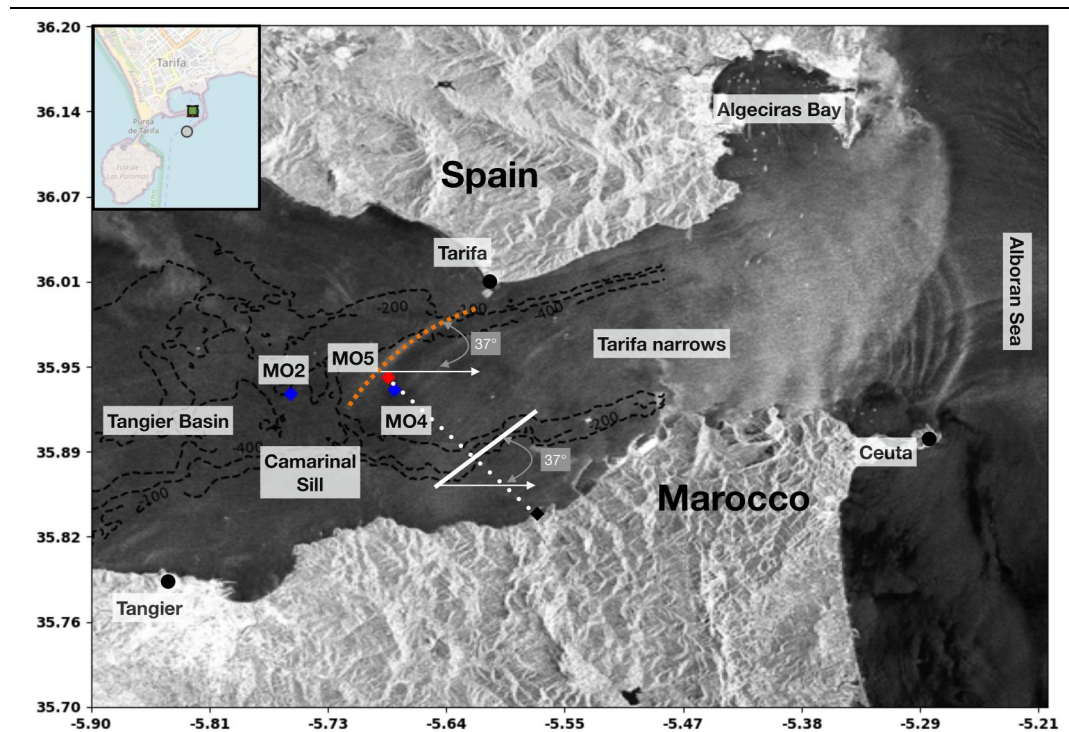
36.20
36.14
36.07
36.01
35.95
35.89
35.82
35.76
35.70

Tarifa
Punta de Tarifa
Isla de Las Palomas

Algeciras Bay
Spain
Tarifa
Alboran Sea
-200
-100
-400
37°
Tarifa narrows
MO5
MO2
Tangier Basin
MO4
-400
-200
37°
Camarinal Sill
-100
Ceuta
Marocco
Tangier

-5.90
-5.81
-5.73
-5.64
-5.55
-5.47
-5.38
-5.29
-5.21